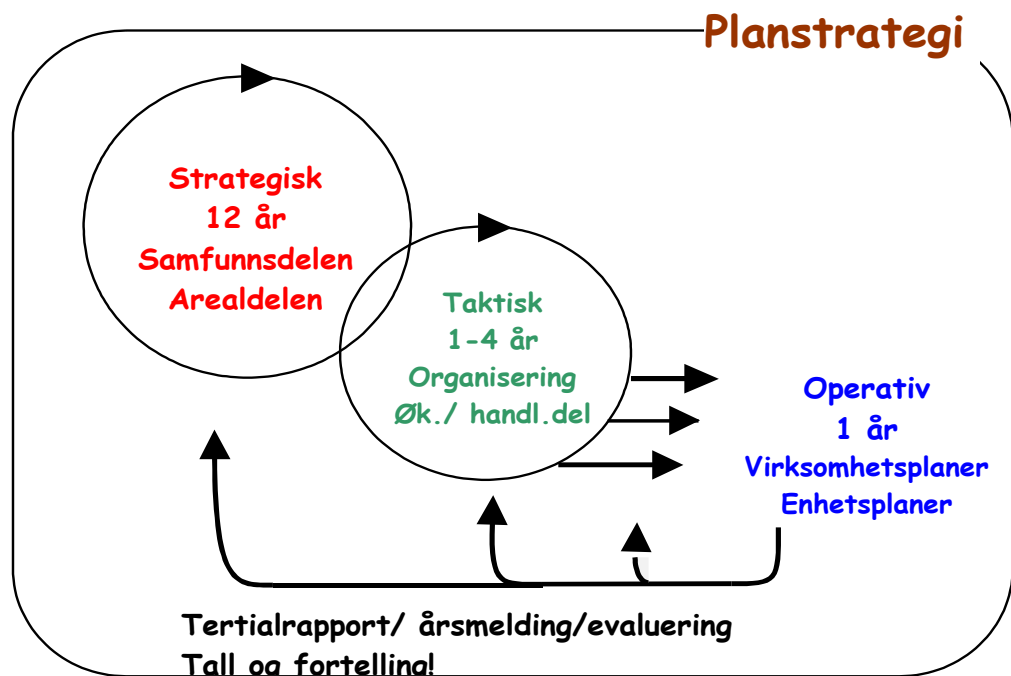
Planstrategi

Strategisk
12 år
Samfunnsdelen
Arealdelen

Taktisk
1-4 år
Organisering
Øk./ handl.del

Operativ
1 år
Virksomhetsplaner
Enhetsplaner

Tertialrapport/ årsmelding/evaluering
Tall og fortelling!